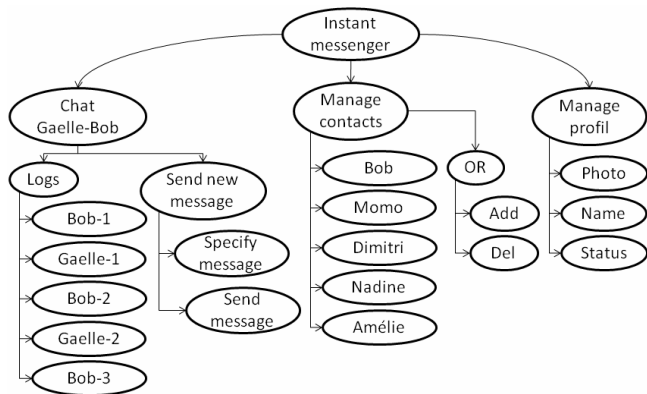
Instant messenger

Chat Gaelle-Bob

Logs

Bob-1

Gaelle-1

Bob-2

Gaelle-2

Bob-3

Send new message

Specify message

Send message

Manage contacts

Bob

Momo

Dimitri

Nadine

Amélie

OR

Add

Del

Manage profil

Photo

Name

Status